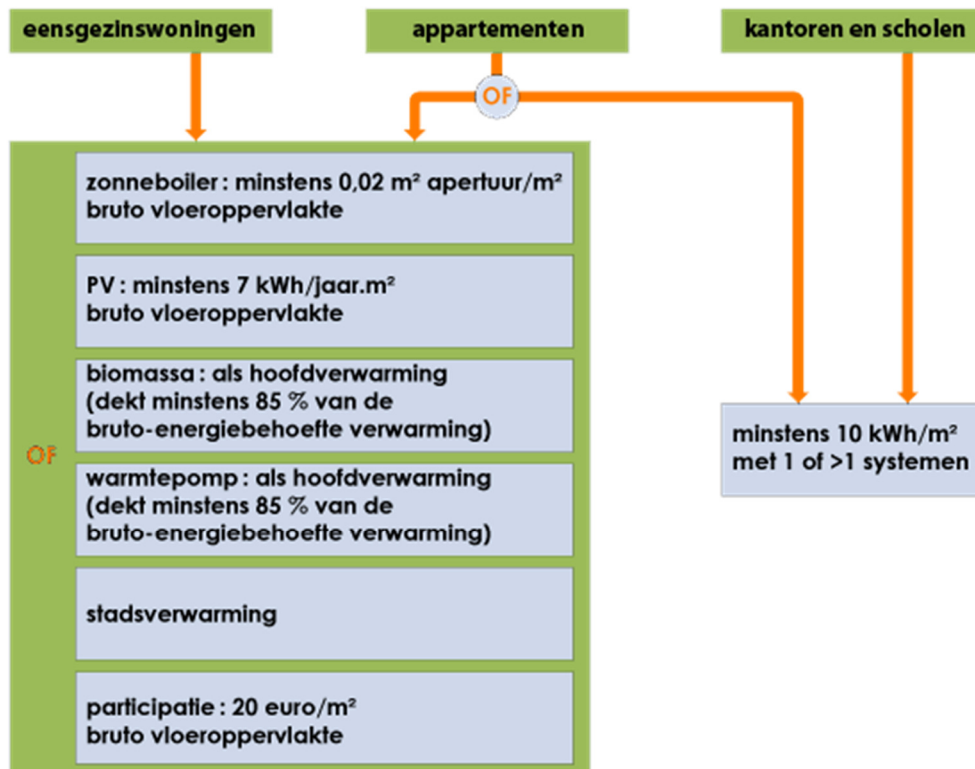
eensgezinswoningen

appartementen

kantoren en scholen

OF

OF

zonneboiler : minstens 0,02 m² apertuur/m² bruto vloeroppervlakte

PV : minstens 7 kWh/jaar.m² bruto vloeroppervlakte

biomassa : als hoofdverwarming (dekt minstens 85 % van de bruto-energiebehoefte verwarming)

warmtepomp : als hoofdverwarming (dekt minstens 85 % van de bruto-energiebehoefte verwarming)

stadsverwarming

participatie : 20 euro/m² bruto vloeroppervlakte

minstens 10 kWh/m² met 1 of >1 systemen